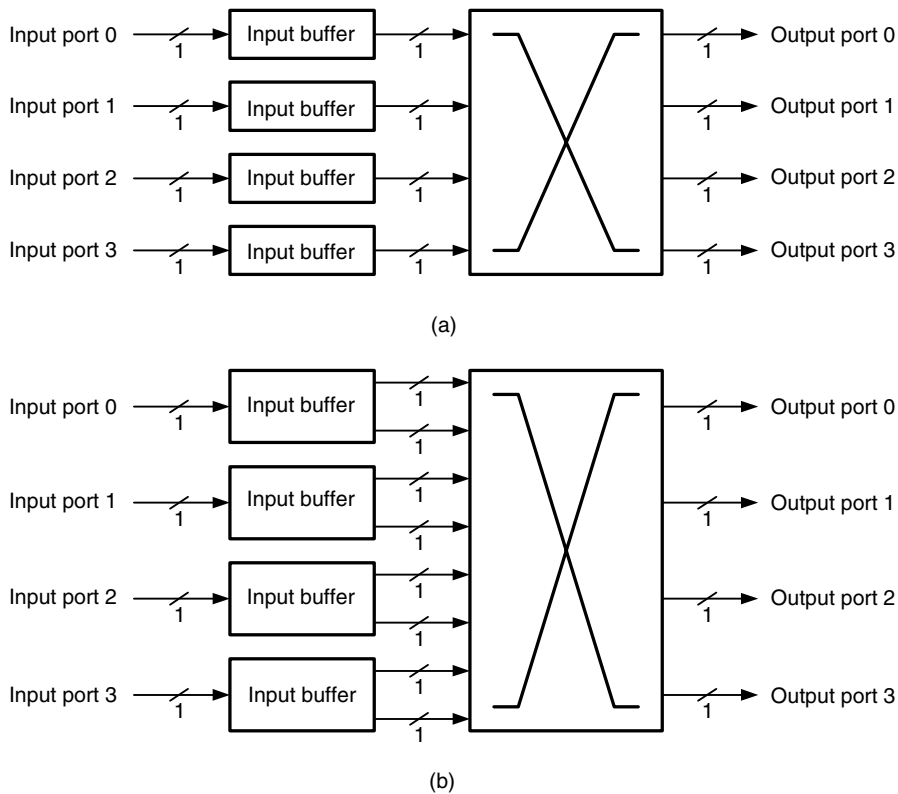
Input port 0
1
Input buffer
1
1
Output port 0
Input port 1
1
Input buffer
1
1
Output port 1
Input port 2
1
Input buffer
1
1
Output port 2
Input port 3
1
Input buffer
1
1
Output port 3

(a)

Input port 0
1
Input buffer
1
1
1
Output port 0
Input port 1
1
Input buffer
1
1
1
Output port 1
Input port 2
1
Input buffer
1
1
1
Output port 2
Input port 3
1
Input buffer
1
1
1
Output port 3

(b)